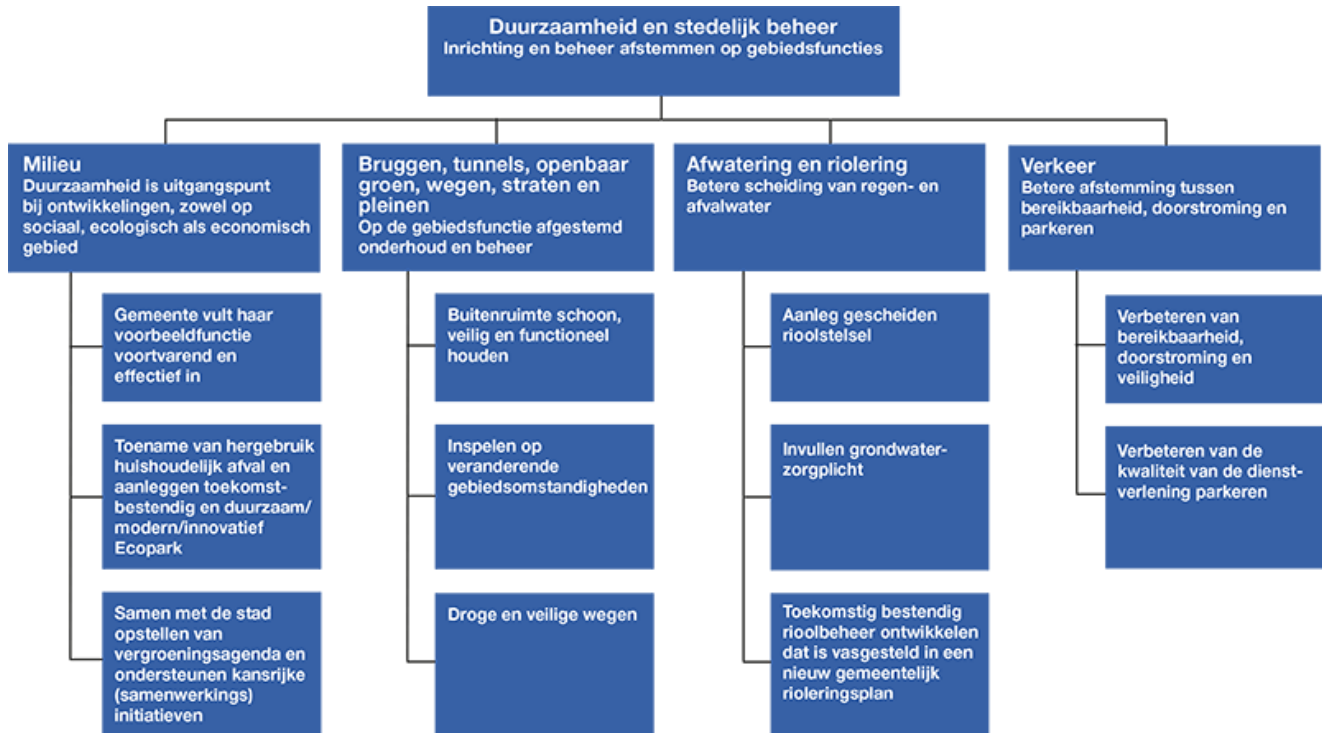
Duurzaamheid en stedelijk beheer
Inrichting en beheer afstemmen op gebiedsfuncties

Milieu
Duurzaamheid is uitgangspunt bij ontwikkelingen, zowel op sociaal, ecologisch als economisch gebied

Gemeente vult haar voorbeeldfunctie voortvarend en effectief in

Toename van hergebruik huishoudelijk afval en aanleggen toekomstbestendig en duurzaam/ modern/innovatief Ecopark

Samen met de stad opstellen van vergroeningsagenda en ondersteunen kansrijke (samenwerkings) initiatieven

Bruggen, tunnels, openbaar groen, wegen, straten en pleinen
Op de gebiedsfunctie afgestemd onderhoud en beheer

Buitenruimte schoon, veilig en functioneel houden

Inspelen op veranderende gebiedsomstandigheden

Droge en veilige wegen

Afwatering en riolering
Betere scheiding van regen- en afvalwater

Aanleg gescheiden rioolstelsel

Invullen grondwaterzorgplicht

Toekomstig bestendig rioolbeheer ontwikkelen dat is vasgesteld in een nieuw gemeentelijk rioleringsplan

Verkeer
Betere afstemming tussen bereikbaarheid, doorstroming en parkeren

Verbeteren van bereikbaarheid, doorstroming en veiligheid

Verbeteren van de kwaliteit van de dienstverlening parkeren